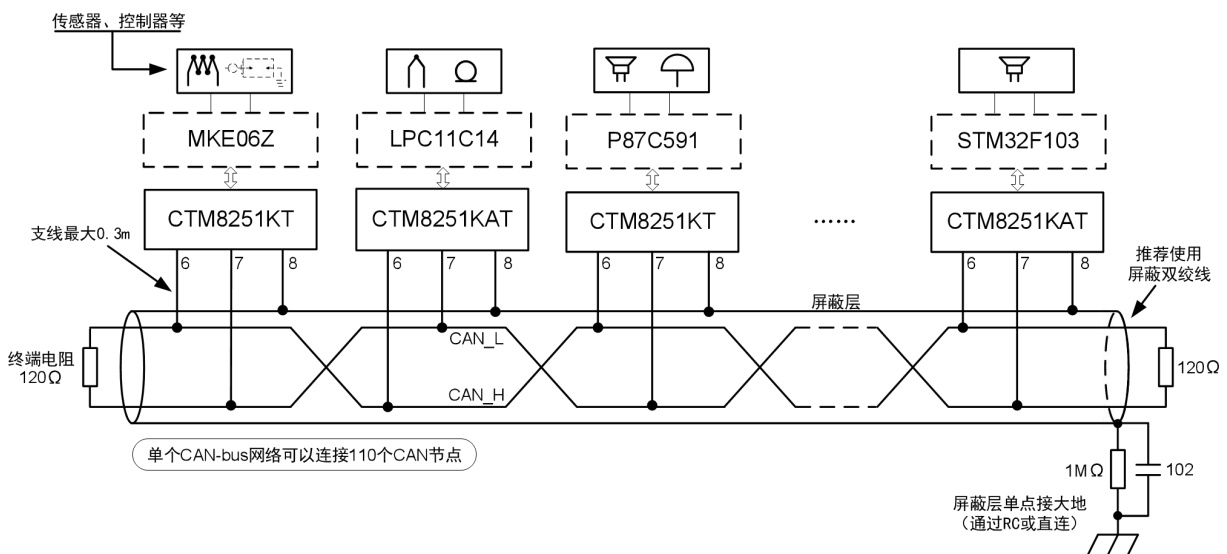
传感器、控制器等

MKE06Z
LPC11C14
P87C591
STM32F103

CTM8251KT
CTM8251KAT
CTM8251KT
......
CTM8251KAT

支线最大0.3m

6 7 8
6 7 8
6 7 8
6 7 8

推荐使用
屏蔽双绞线

屏蔽层

终端电阻
120Ω

CAN_L
CAN_H

120Ω

单个CAN-bus网络可以连接110个CAN节点

1MΩ
102

屏蔽层单点接大地
(通过RC或直连)